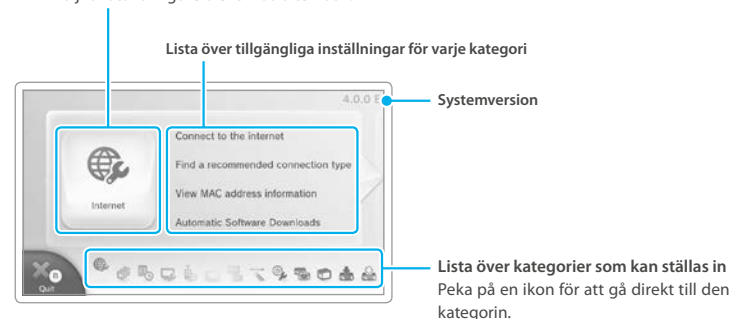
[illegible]

Lista över tillgängliga inställningar för varje kategori

4.0.0 E

Systemversion

Internet

Connect to the internet

Find a recommended connection type

View MAC address information

Automatic Software Downloads

B

Quit

Lista över kategorier som kan ställas in
Peka på en ikon för att gå direkt till den kategorin.